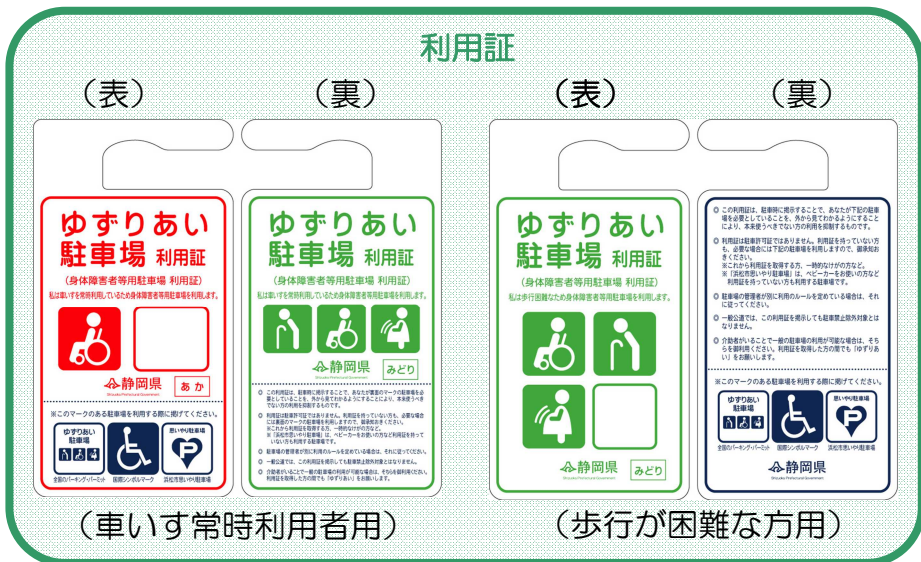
利用証

（表）

ゆずりあい
駐車場 利用証

（身体障害者等用駐車場 利用証）

私は車いすを常時利用しているため身体障害者等用駐車場を利用します。

静岡県

あか

※このマークのある駐車場を利用する際に掲げてください。

ゆずりあい駐車場

全国のパーキング・パーミット

国際シンボルマーク

思いやり駐車場

浜松市思いやり駐車場

（裏）

ゆずりあい
駐車場 利用証

（身体障害者等用駐車場 利用証）

私は車いすを常時利用しているため身体障害者等用駐車場を利用します。

静岡県

みどり

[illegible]

（表）

ゆずりあい
駐車場 利用証

（身体障害者等用駐車場 利用証）

私は歩行困難なため身体障害者等用駐車場を利用します。

静岡県

みどり

（裏）

◎ この利用証は、駐車時に掲示することで、あなたが下記の駐車場を必要としていることを、外から見てわかるようにすることにより、本来使うべきでない方の利用を抑制するものです。

◎ 利用証は駐車許可証ではありません。利用証を持っていない方も、必要な場合には下記の駐車場を利用しますので、譲りあいをお願いします。
※これから利用証を取得する方、一時的なけがの方など。
※「浜松市思いやり駐車場」は、ベビーカーをお使いの方など利用証を持っていない方も利用する駐車場です。

◎ 駐車場の管理者が別に利用のルールを定めている場合は、それに従ってください。

◎ 一般公道では、この利用証を掲示しても駐車禁止除外対象とはなりません。

◎ 介助者がいることで一般の駐車場の利用が可能な場合は、そちらを御利用ください。利用証を取得した方の居でも「ゆずりあい」をお願いします。

※このマークのある駐車場を利用する際に掲げてください。

ゆずりあい駐車場

全国のパーキング・パーミット

国際シンボルマーク

思いやり駐車場

浜松市思いやり駐車場

静岡県

（車いす常時利用者用）

（歩行が困難な方用）